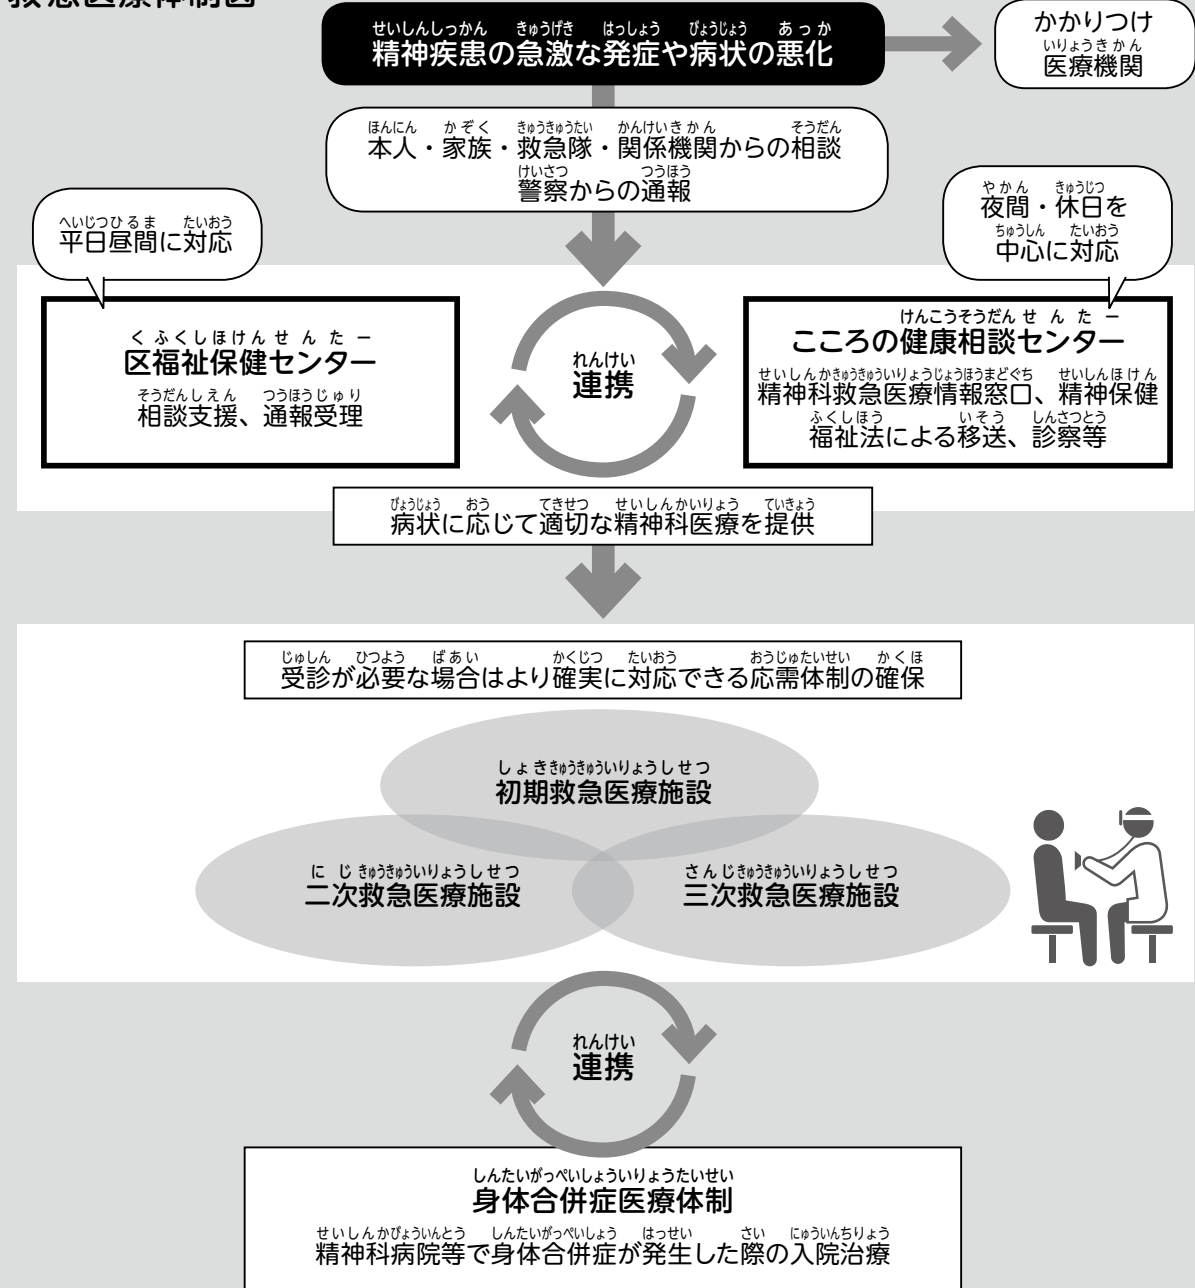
救急医療体制図

せいしんしっかん きゅうげき はっしょう びょうじょう あっか
精神疾患の急激な発症や病状の悪化

かかりつけ
いりょうきかん
医療機関

ほんにん かぞく きゅうきゅうたい かんけいきかん そうだん
本人・家族・救急隊・関係機関からの相談
けいさつ つうほう
警察からの通報

へいじつひるま たいおう
平日昼間に対応

やかん きゅうじつ
夜間・休日を
ちゅうしん たいおう
中心に対応

くふくしほけんせんたー
区福祉保健センター
そうだんしえん つうほうじゅり
相談支援、通報受理

れんけい
連携

けんこうそうだんせんたー
こころの健康相談センター
せいしんかきゅうきゅういりょうじょうほうまどぐち せいしんほけん
精神科救急医療情報窓口、精神保健
ふくしほう いそう しんさつとう
福祉法による移送、診察等

びょうじょう おう てきせつ せいしんかいりょう ていきょう
病状に応じて適切な精神科医療を提供

じゅしん ひつよう ばあい かくじつ たいおう おうじゅたいせい かくほ
受診が必要な場合はより確実に対応できる応需体制の確保

しょききゅうきゅういりょうしせつ
初期救急医療施設

にじきゅうきゅういりょうしせつ
二次救急医療施設

さんじきゅうきゅういりょうしせつ
三次救急医療施設

れんけい
連携

しんたいがっぺいしょういりょうたいせい
身体合併症医療体制
せいしんかびょういんとう しんたいがっぺいしょう はっせい さい にゅういんちりょう
精神科病院等で身体合併症が発生した際の入院治療